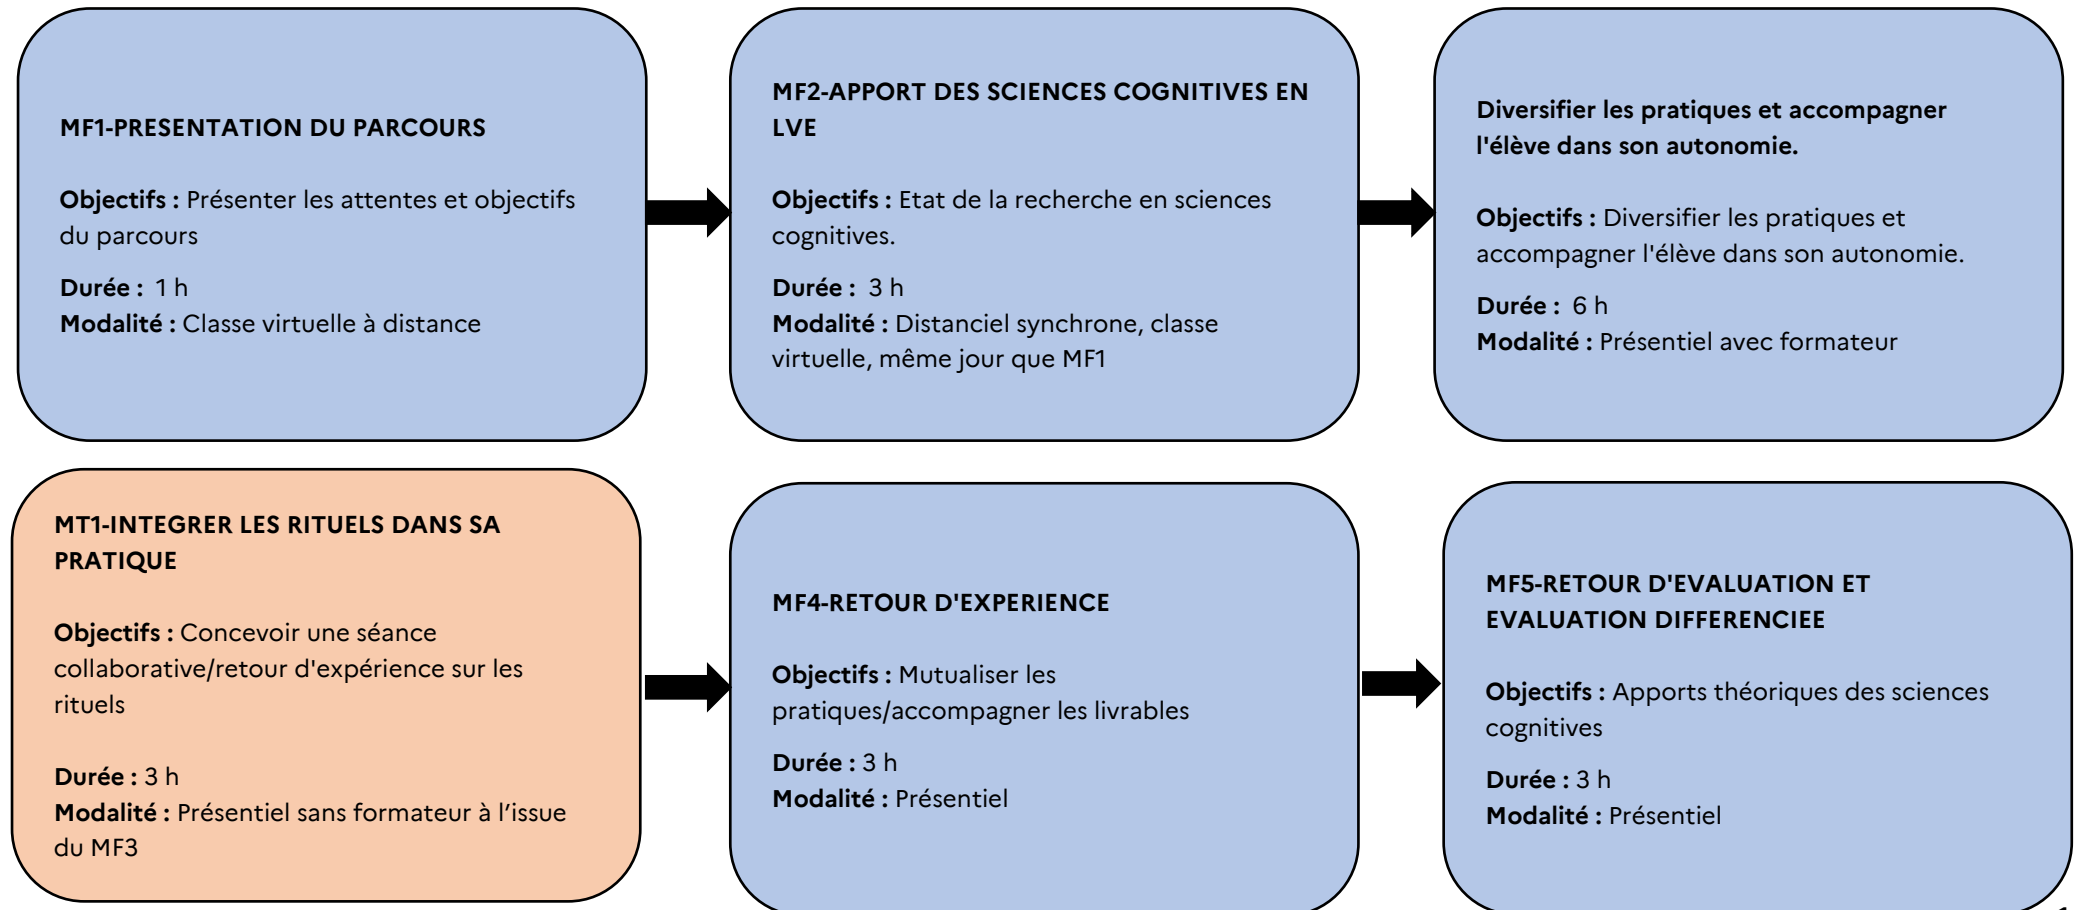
MF1-PRESENTATION DU PARCOURS

Objectifs : Présenter les attentes et objectifs du parcours

Durée : 1 h
Modalité : Classe virtuelle à distance

MF2-APPORT DES SCIENCES COGNITIVES EN LVE

Objectifs : Etat de la recherche en sciences cognitives.

Durée : 3 h
Modalité : Distanciel synchrone, classe virtuelle, même jour que MF1

Diversifier les pratiques et accompagner l'élève dans son autonomie.

Objectifs : Diversifier les pratiques et accompagner l'élève dans son autonomie.

Durée : 6 h
Modalité : Présentiel avec formateur

MT1-INTEGRER LES RITUELS DANS SA PRATIQUE

Objectifs : Concevoir une séance collaborative/retour d'expérience sur les rituels

Durée : 3 h
Modalité : Présentiel sans formateur à l'issue du MF3

MF4-RETOUR D'EXPERIENCE

Objectifs : Mutualiser les pratiques/accompagner les livrables

Durée : 3 h
Modalité : Présentiel

MF5-RETOUR D'EVALUATION ET EVALUATION DIFFERENCIEE

Objectifs : Apports théoriques des sciences cognitives

Durée : 3 h
Modalité : Présentiel